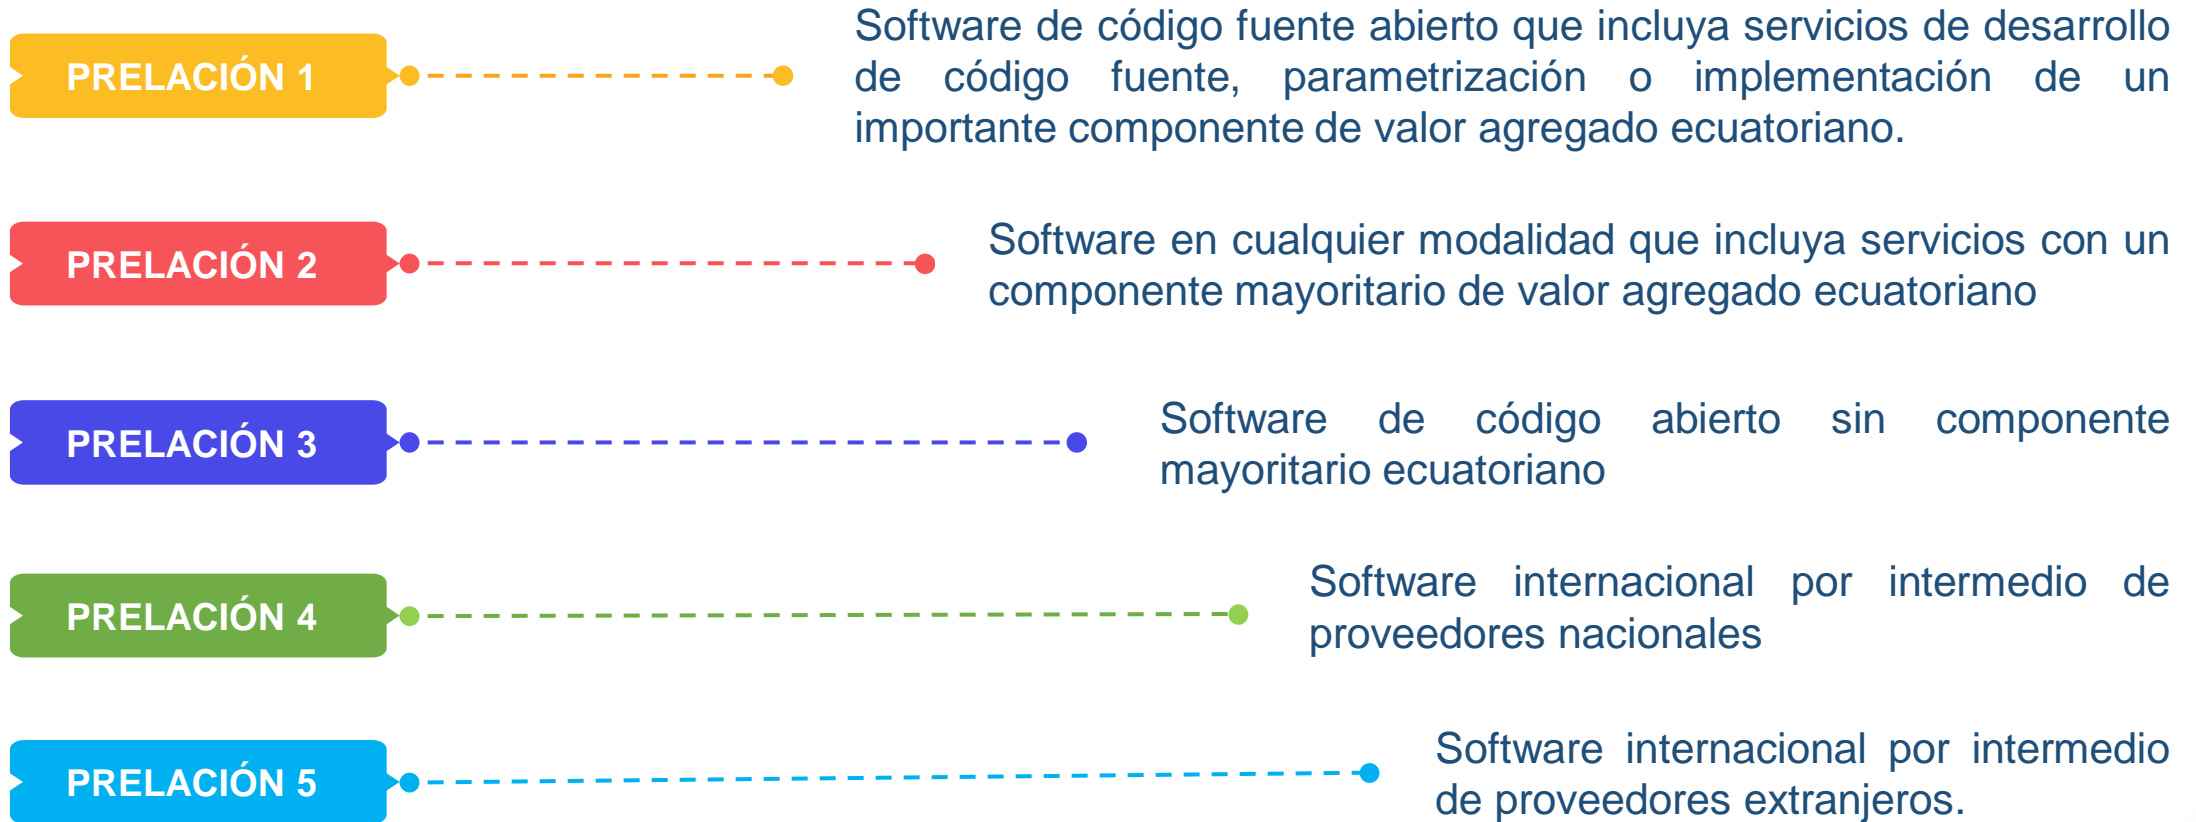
PRELACIÓN 1

Software de código fuente abierto que incluya servicios de desarrollo de código fuente, parametrización o implementación de un importante componente de valor agregado ecuatoriano.

PRELACIÓN 2

Software en cualquier modalidad que incluya servicios con un componente mayoritario de valor agregado ecuatoriano

PRELACIÓN 3

Software de código abierto sin componente mayoritario ecuatoriano

PRELACIÓN 4

Software internacional por intermedio de proveedores nacionales

PRELACIÓN 5

Software internacional por intermedio de proveedores extranjeros.